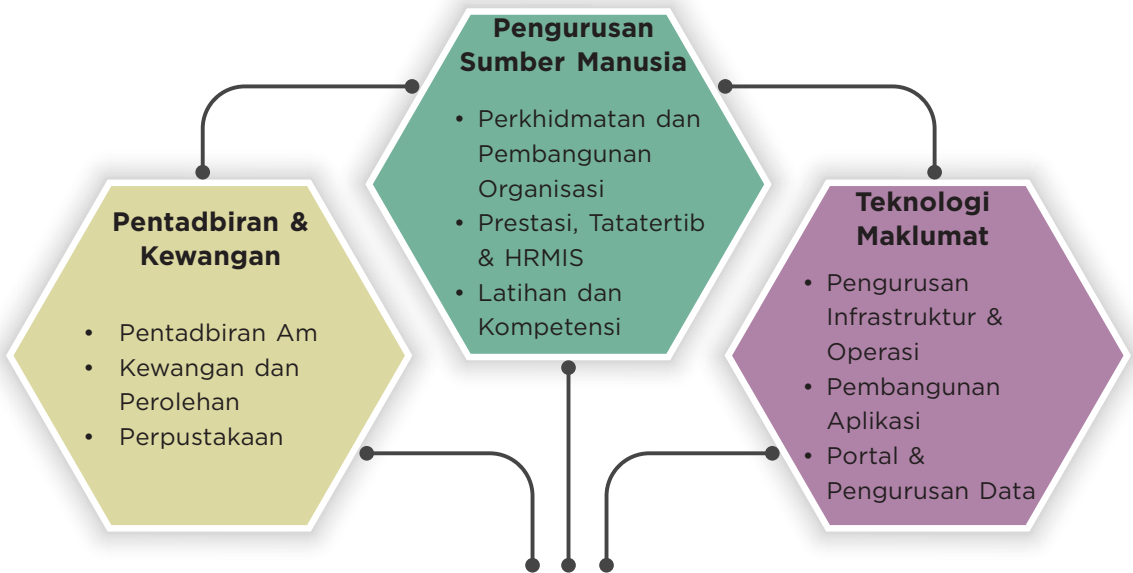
Pengurusan Sumber Manusia

• Perkhidmatan dan Pembangunan Organisasi
• Prestasi, Tatatertib & HRMIS
• Latihan dan Kompetensi

Pentadbiran & Kewangan

• Pentadbiran Am
• Kewangan dan Perolehan
• Perpustakaan

Teknologi Maklumat

• Pengurusan Infrastruktur & Operasi
• Pembangunan Aplikasi
• Portal & Pengurusan Data